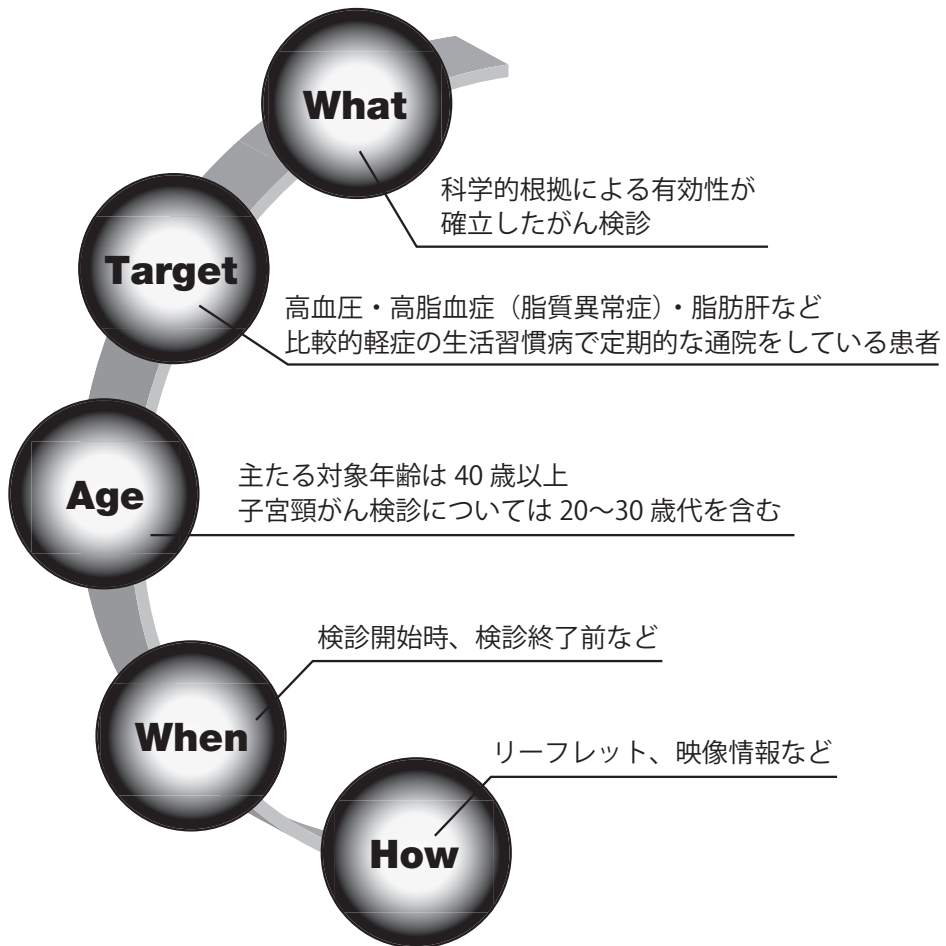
What

科学的根拠による有効性が
確立したがん検診

Target

高血圧・高脂血症（脂質異常症）・脂肪肝など
比較的軽症の生活習慣病で定期的な通院をしている患者

Age

主たる対象年齢は 40 歳以上
子宮頸がん検診については 20～30 歳代を含む

検診開始時、検診終了前など

When

リーフレット、映像情報など

How